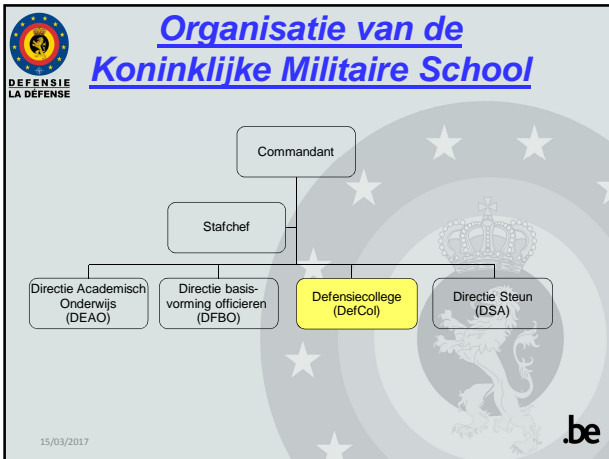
DEFENSIE
LA DÉFENSE

Organisatie van de Koninklijke Militaire School

Commandant

Stafchef

Directie Academisch Onderwijs (DEAO)

Directie basisvorming officieren (DFBO)

Defensiecollege (DefCol)

Directie Steun (DSA)

15/03/2017

.be